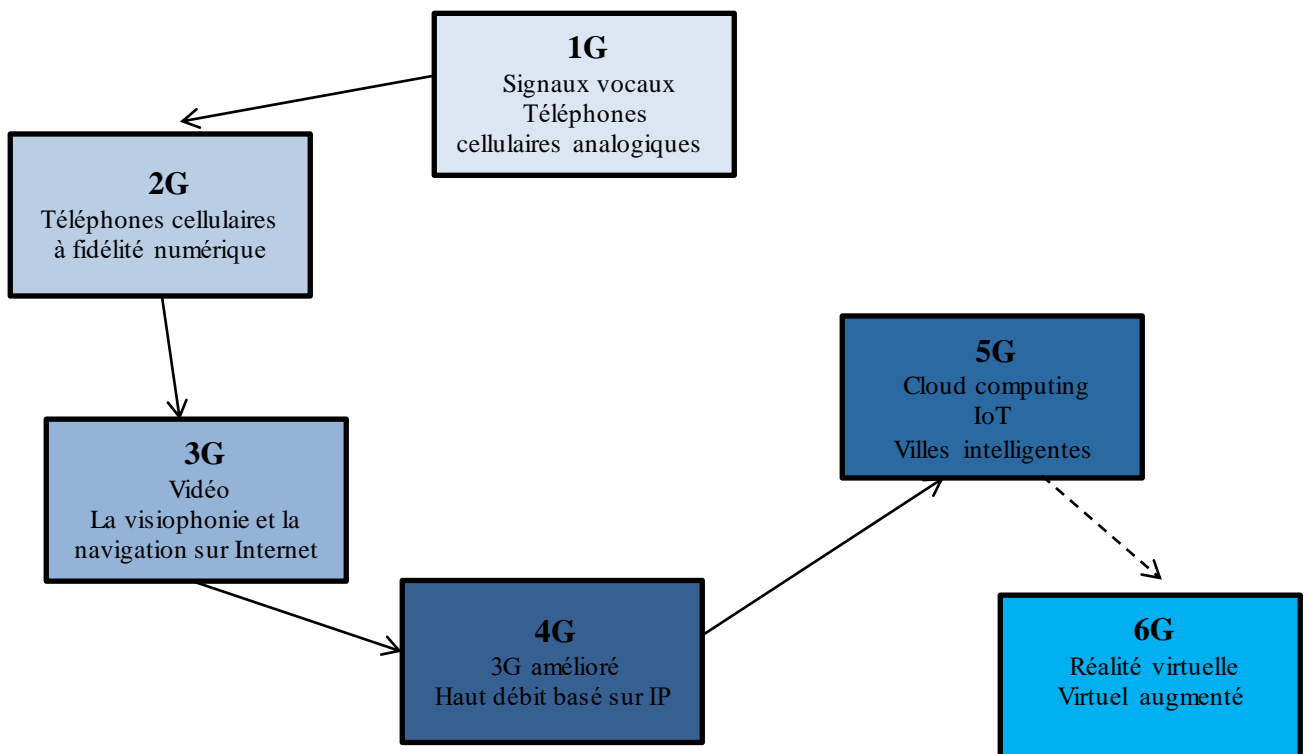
1G
Signaux vocaux
Téléphones
cellulaires analogiques

2G
Téléphones cellulaires
à fidélité numérique

3G
Vidéo
La visiophonie et la
navigation sur Internet

4G
3G amélioré
Haut débit basé sur IP

5G
Cloud computing
IoT
Villes intelligentes

6G
Réalité virtuelle
Virtuel augmenté